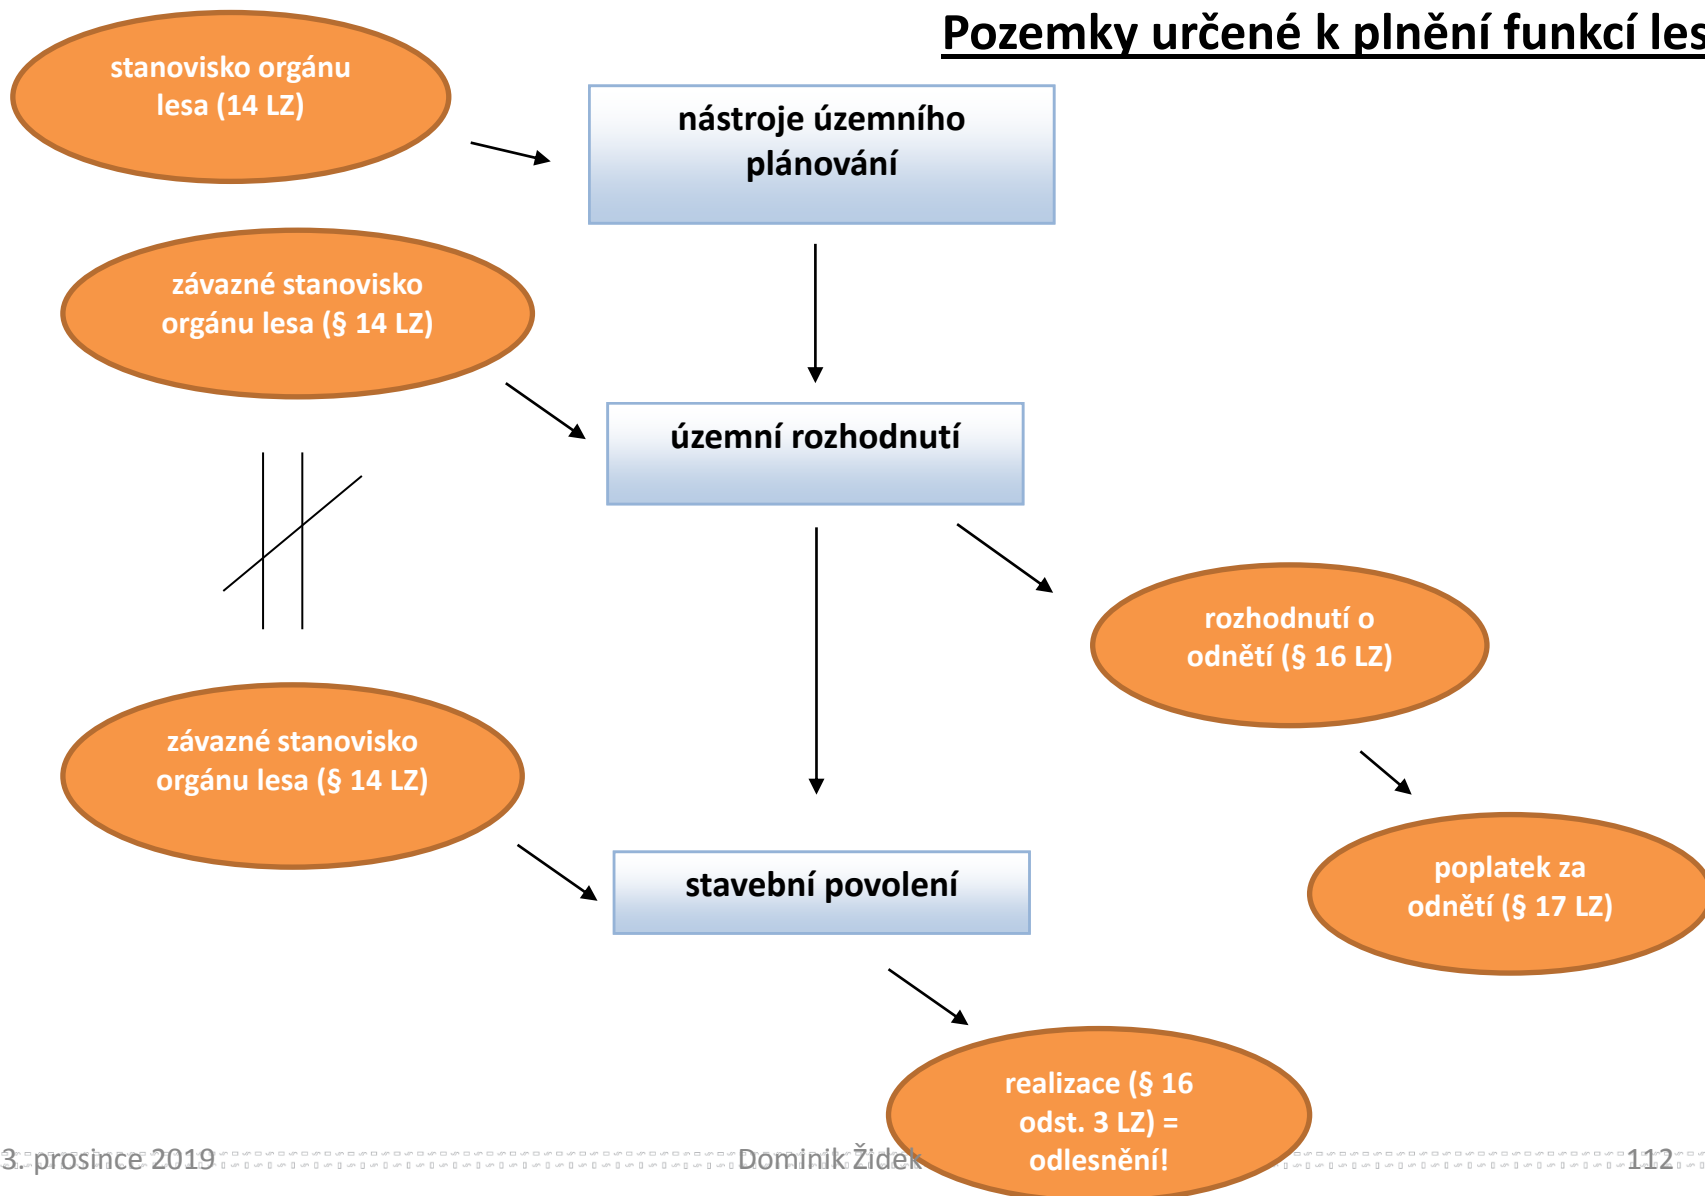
Pozemky určené k plnění funkcí les

stanovisko orgánu lesa (14 LZ)

nástroje územního plánování

závazné stanovisko orgánu lesa (§ 14 LZ)

územní rozhodnutí

rozhodnutí o odnětí (§ 16 LZ)

závazné stanovisko orgánu lesa (§ 14 LZ)

poplatek za odnětí (§ 17 LZ)

stavební povolení

realizace (§ 16 odst. 3 LZ) = odlesnění!

3. prosince 2019

Dominik Židek

112